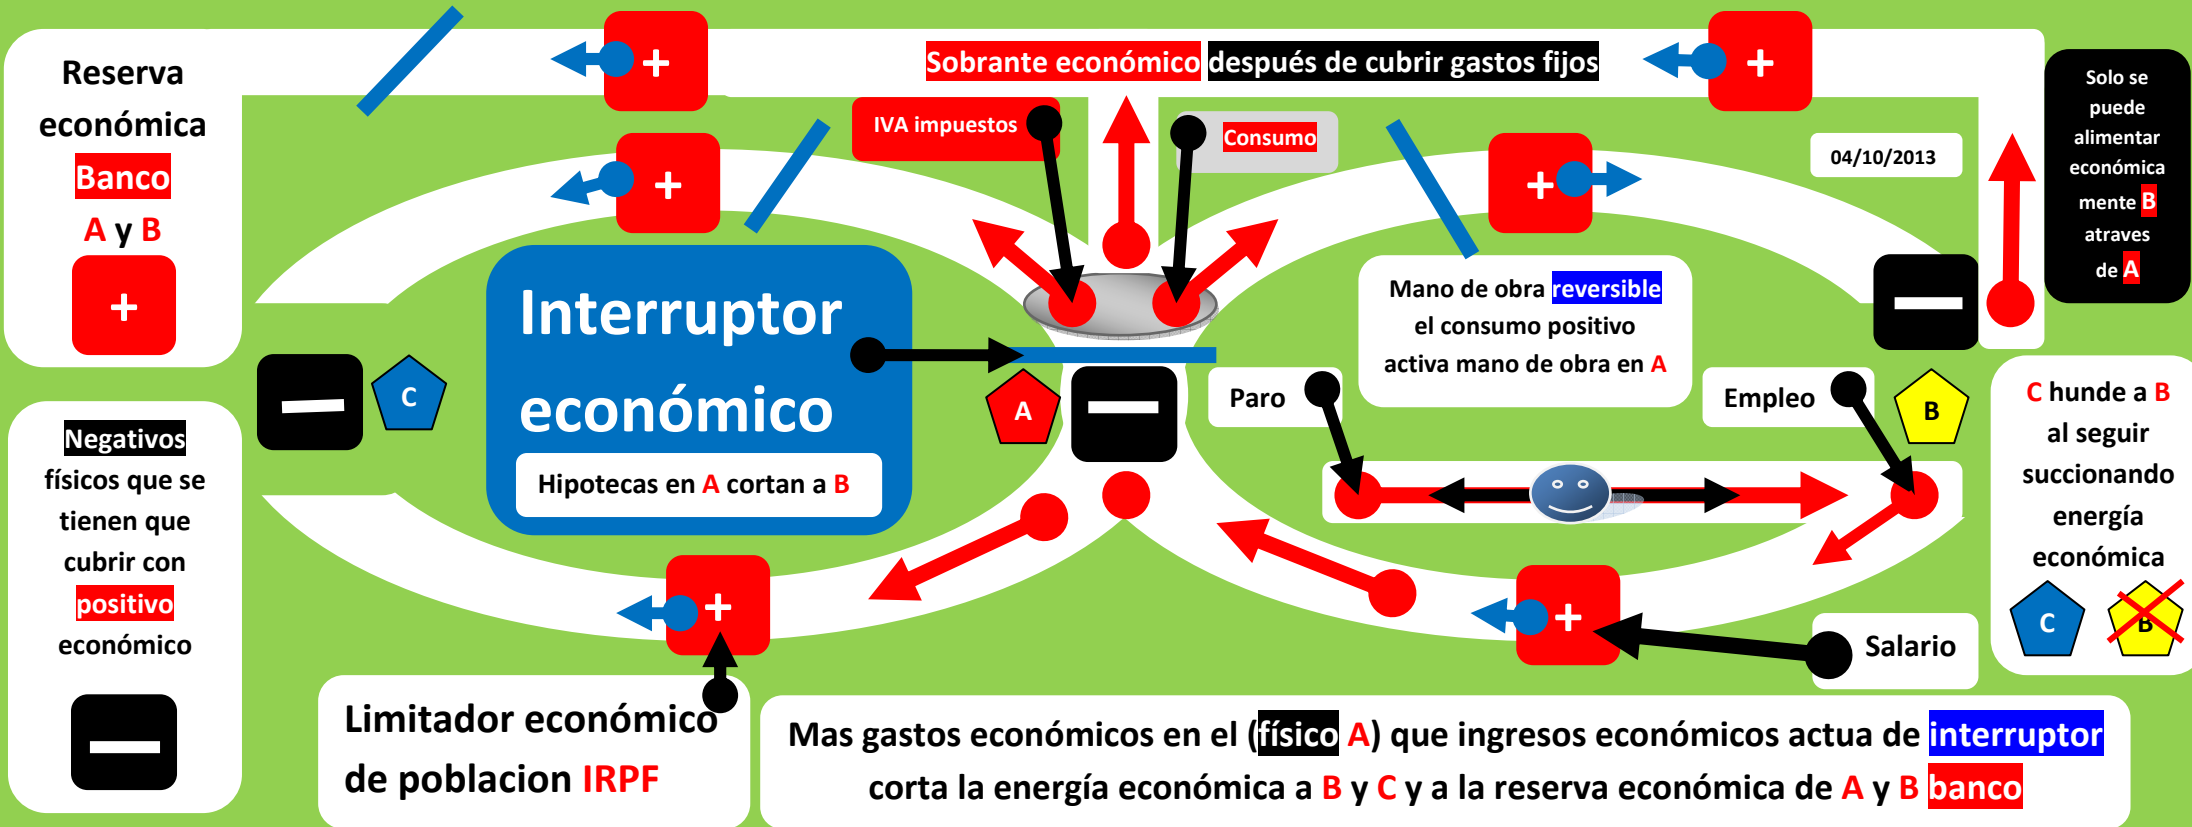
Reserva económica Banco A y B

+

Sobrante económico después de cubrir gastos fijos

+

+

+

IVA impuestos

Consumo

+

04/10/2013

Solo se puede alimentar económicamente B atraves de A

Interruptor económico

Hipotecas en A cortan a B

Mano de obra reversible el consumo positivo activa mano de obra en A

—

—

C

A

—

Paro

Empleo

B

Negativos físicos que se tienen que cubrir con positivo económico

C hunde a B al seguir succionando energía económica

C

B

+

+

Salario

—

Limitador económico de poblacion IRPF

Mas gastos económicos en el (físico A) que ingresos económicos actua de interruptor corta la energía económica a B y C y a la reserva económica de A y B banco